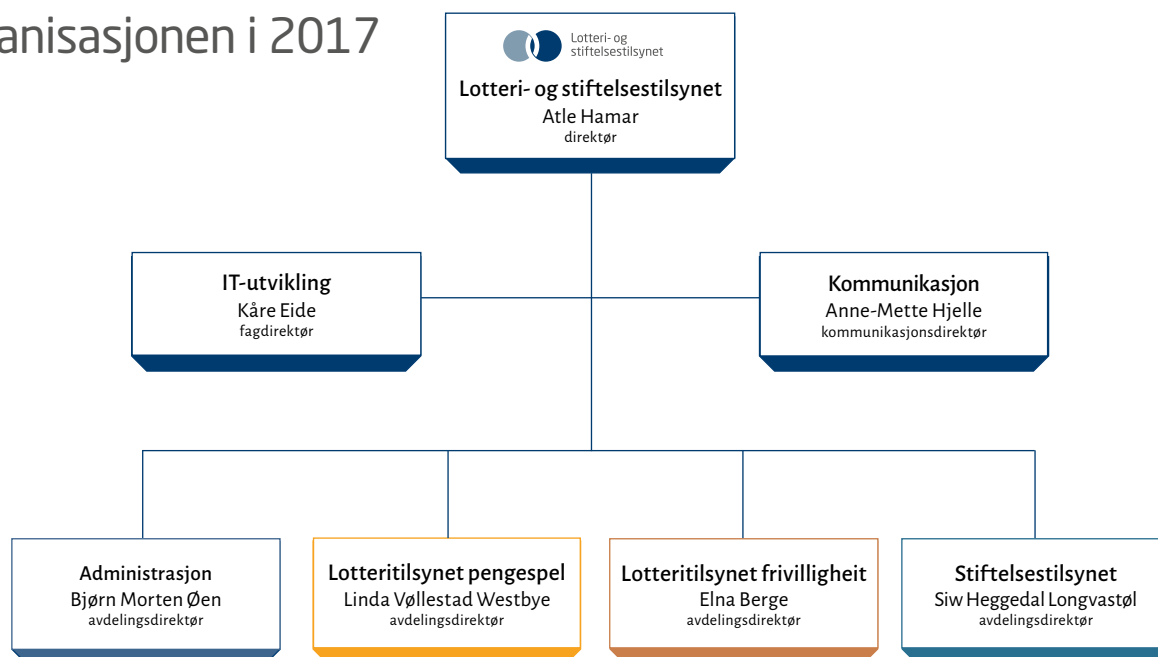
anisasjonen i 2017

Lotteri- og stiftelsestilsynet

Lotteri- og stiftelsestilsynet
Atle Hamar
direktør

IT-utvikling
Kåre Eide
fagdirektør

Kommunikasjon
Anne-Mette Hjelle
kommunikasjonsdirektør

Administrasjon
Bjørn Morten Øen
avdelingsdirektør

Lotteritilsynet pengespel
Linda Vøllestad Westbye
avdelingsdirektør

Lotteritilsynet frivilligheit
Elna Berge
avdelingsdirektør

Stiftelsestilsynet
Siw Heggedal Longvastøl
avdelingsdirektør